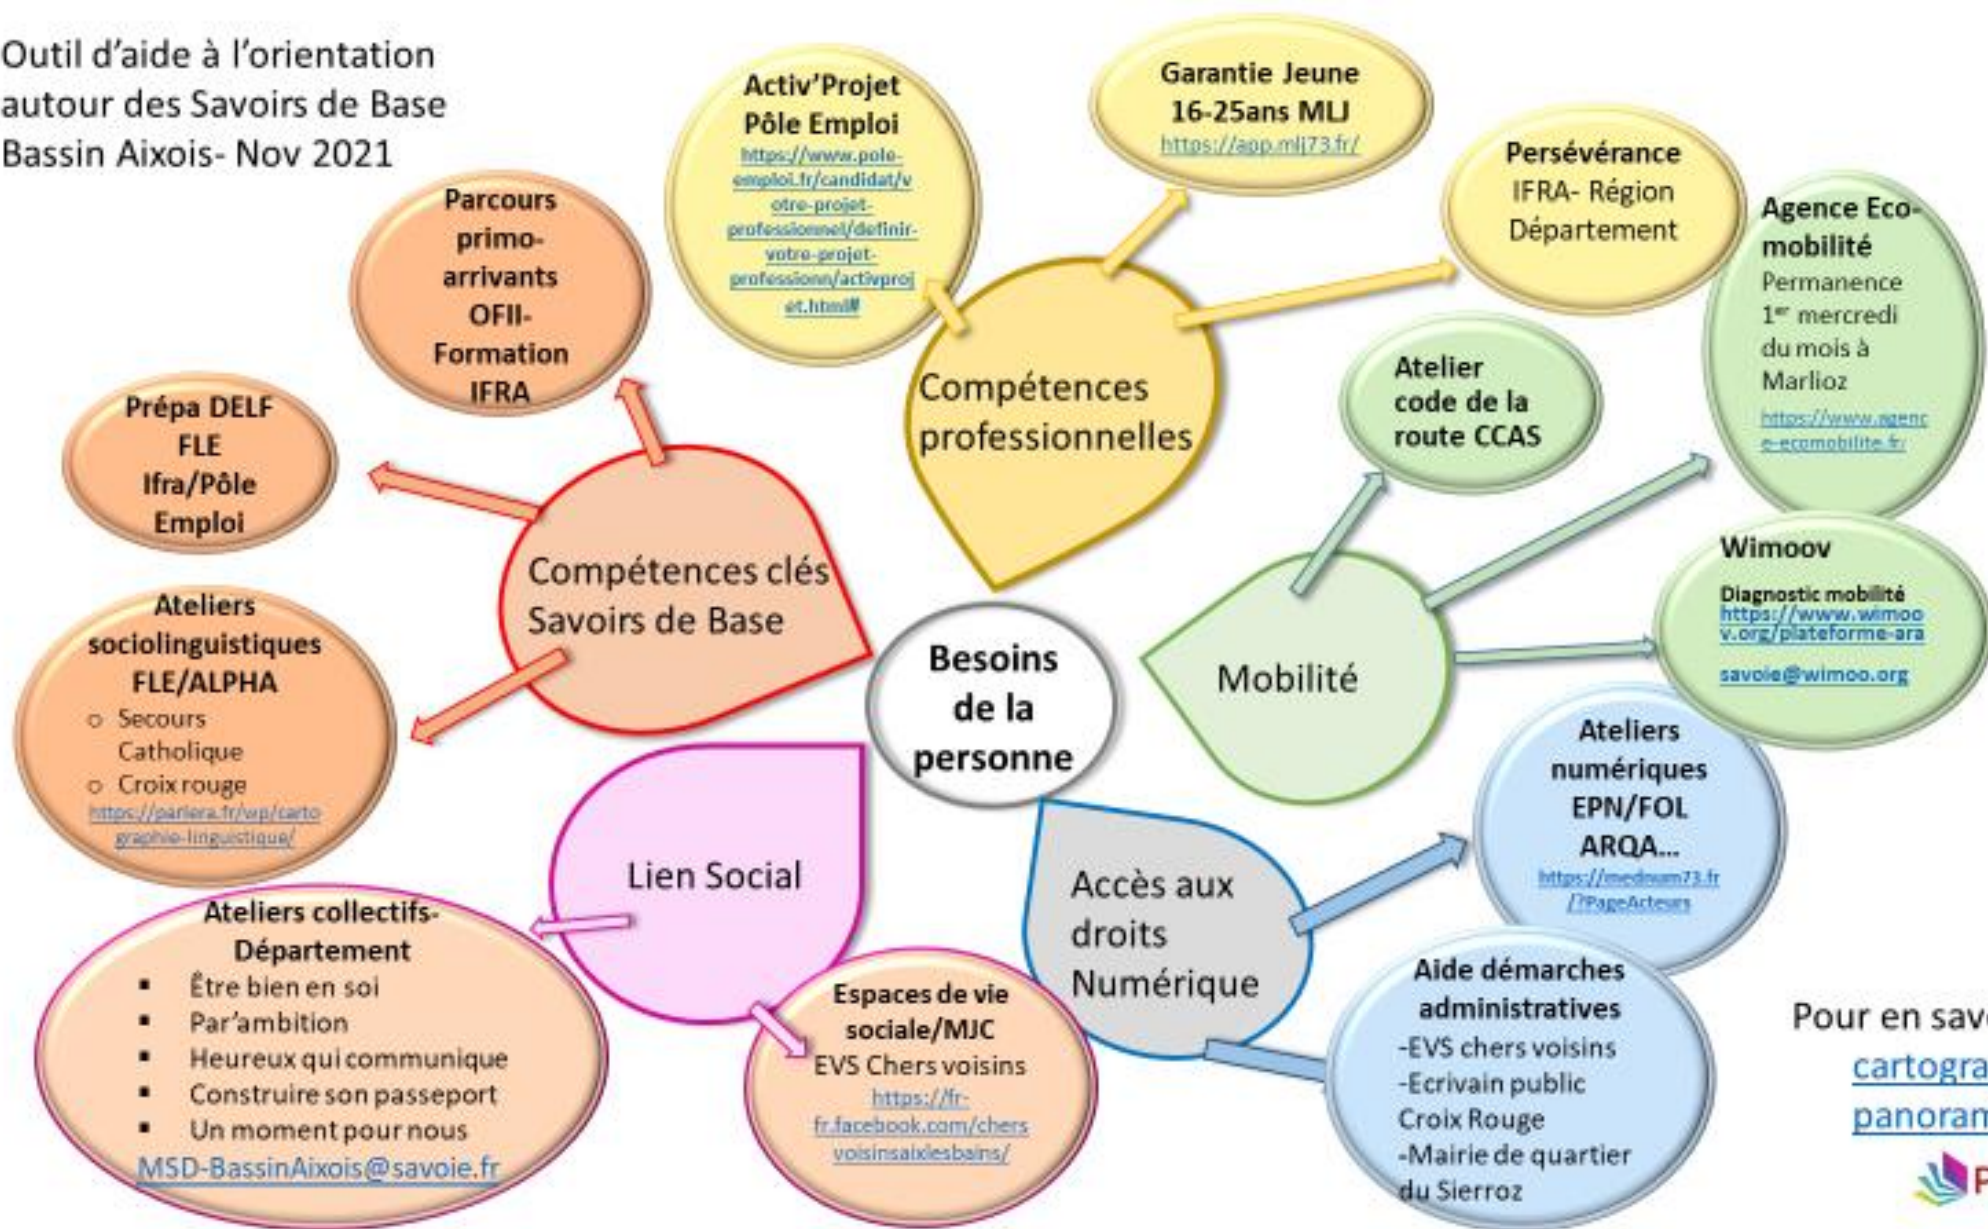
Outil d'aide à l'orientation autour des Savoirs de Base Bassin Aixois- Nov 2021

Parcours primo-arrivants OFII- Formation IFRA

Activ'Projet Pôle Emploi
https://www.pole-emploi.fr/candidat/votre-projet-professionnel/definir-votre-projet-professionn/activprojet.html#

Garantie Jeune 16-25ans MLJ
https://app.mlj73.fr/

Persévérance
IFRA- Région
Département

Agence Eco-mobilité
Permanence 1er mercredi du mois à Marlioz
https://www.agence-ecomobilite.fr/

Prépa DELF FLE Ifra/Pôle Emploi

Compétences professionnelles

Atelier code de la route CCAS

Compétences clés Savoirs de Base

Wimoov
Diagnostic mobilité
https://www.wimoov.org/plateforme-ara
savoie@wimoo.org

Ateliers sociolinguistiques FLE/ALPHA
○ Secours Catholique
○ Croix rouge
https://parlera.fr/wp/cartographie-linguistique/

Besoins de la personne

Mobilité

Ateliers numériques EPN/FOL ARQA...
https://mednum73.fr/?PageActeurs

Lien Social

Accès aux droits Numérique

Ateliers collectifs- Département
▪ Être bien en soi
▪ Par'ambition
▪ Heureux qui communique
▪ Construire son passeport
▪ Un moment pour nous
MSD-BassinAixois@savoie.fr

Espaces de vie sociale/MJC
EVS Chers voisins
https://fr-fr.facebook.com/chersvoisinsaixlesbains/

Aide démarches administratives
-EVS chers voisins
-Ecrivain public Croix Rouge
-Mairie de quartier du Sierroz

Pour en sav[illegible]
cartogra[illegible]
panoram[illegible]